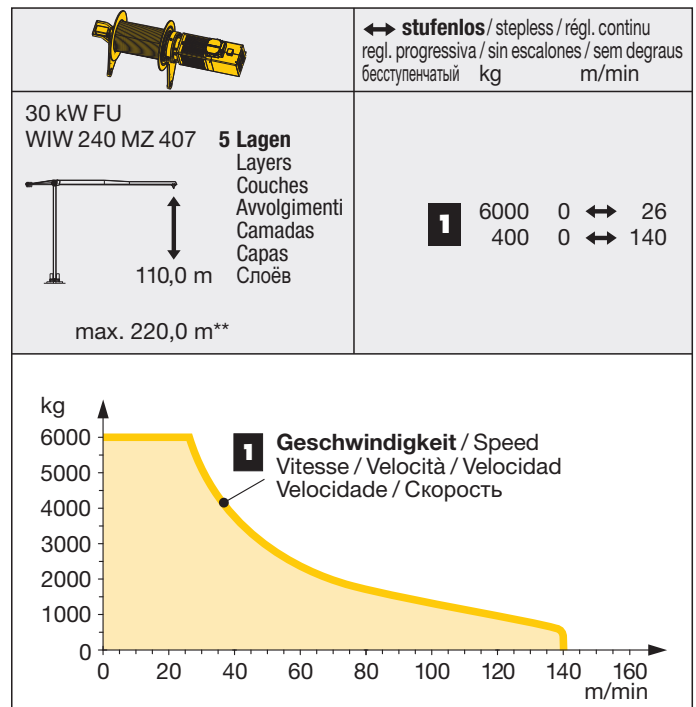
↔ **stufenlos** / stepless / régl. continu
regl. progressiva / sin escalones / sem degraus
бесступенчатый kg m/min

30 kW FU
WIW 240 MZ 407 **5 Lagen**
Layers
Couches
Avvolgimenti
Camadas
Capas
Слоёв

110,0 m

max. 220,0 m**

| | | | |
|---|---|---|---|
| 1 | 6000 | 0 ↔ | 26 |
| | 400 | 0 ↔ | 140 |

kg
6000
5000
4000
3000
2000
1000
0
0 20 40 60 80 100 120 140 160
m/min

1 **Geschwindigkeit** / Speed
Vitesse / Velocità / Velocidad
Velocidade / Скорость